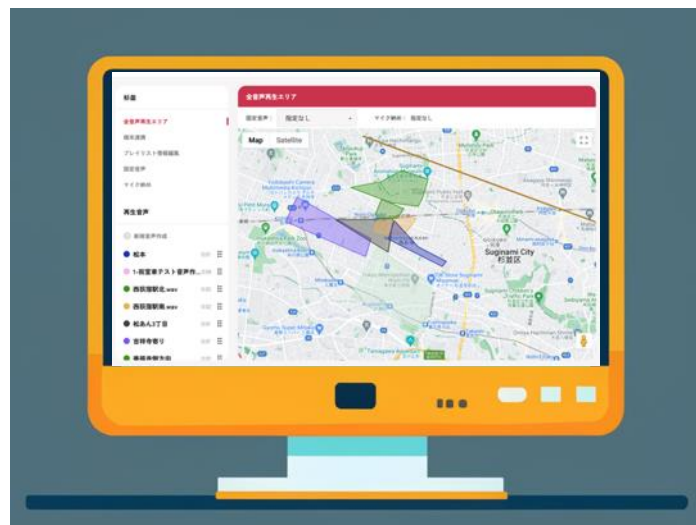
総合

全音声再生エリア
端末選択
プレイリスト登録編集
固定音声
マイク締め

再生音声

新規音声作成
松本
1-街宣車テスト音声作...
西荻窪駅北.wav
西荻窪駅南.wav
松あん3丁目
吉祥寺寄り
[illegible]

全音声再生エリア

固定音声： 指定なし
マイク締め： 指定なし

Map Satellite

Suginami City
杉並区